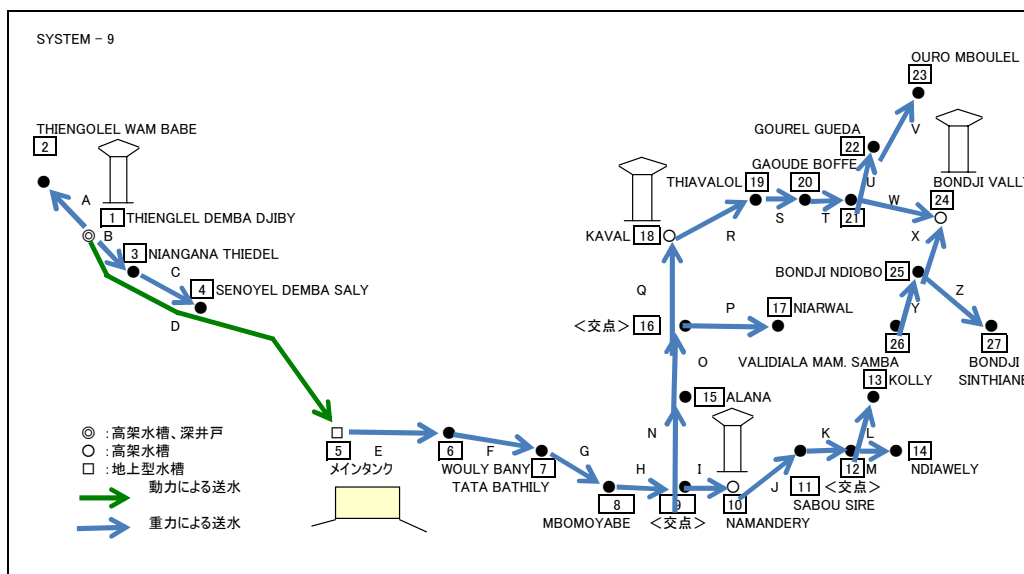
SYSTEM - 9

THIENGOLEL WAM BABE
2
A
B
1 THIENGLEL DEMBA DJIBY
3 NIANGANA THIEDEL
C
4 SENOYEL DEMBA SALY
D

◎ : 高架水槽、深井戸
○ : 高架水槽
□ : 地上型水槽
動力による送水
重力による送水

5 E
メインタンク
6 F
WOULY BANY 7
TATA BATHILY
G
8
MBOMOYABE
H
9
<交点>
I
10
NAMANDERY
J
11 <交点>
SABOU SIRE
K
12 M
L
14
NDIAWELY
13 KOLLY
N
15 ALANA
O
<交点> 16
P
17 NIARWAL
Q
KAVAL 18
R
THIAVALOL 19
S
20
T
21
GAOUDE BOFFE
GOUREL GUEDA
22
U
V
OURO MBOULEL
23
W
BONDJI VALL
24
X
BONDJI NDIOBO 25
Y
26
VALIDIALA MAM. SAMBA
Z
27
BONDJI
SINTHIANE